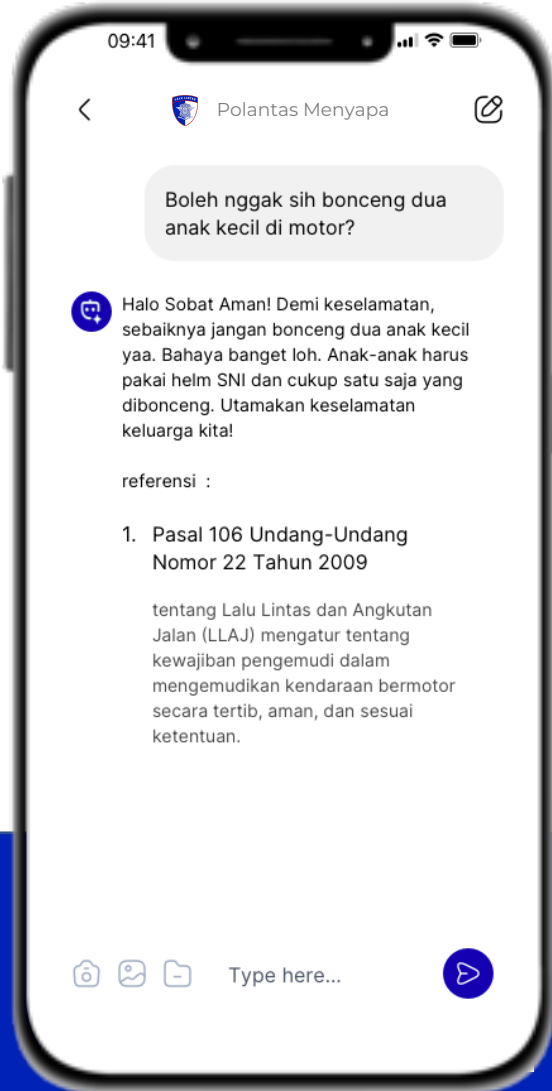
09:41

Polantas Menyapa

Boleh nggak sih bonceng dua anak kecil di motor?

Halo Sobat Aman! Demi keselamatan, sebaiknya jangan bonceng dua anak kecil yaa. Bahaya banget loh. Anak-anak harus pakai helm SNI dan cukup satu saja yang dibonceng. Utamakan keselamatan keluarga kita!

referensi :

1. Pasal 106 Undang-Undang Nomor 22 Tahun 2009

tentang Lalu Lintas dan Angkutan Jalan (LLAJ) mengatur tentang kewajiban pengemudi dalam mengemudikan kendaraan bermotor secara tertib, aman, dan sesuai ketentuan.

Type here...